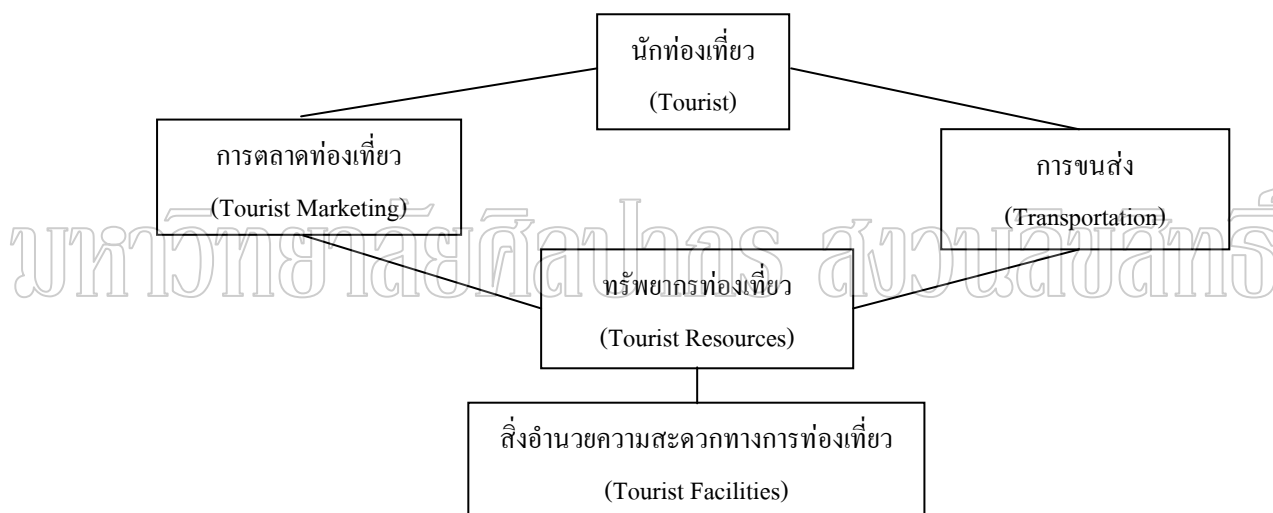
นักท่องเที่ยว

(Tourist)

การตลาดท่องเที่ยว

(Tourist Marketing)

การขนส่ง

(Transportation)

มหาวิทยาลัยศิลปากร สงวนลิขสิทธิ์

ทรัพยากรท่องเที่ยว

(Tourist Resources)

สิ่งอำนวยความสะดวกทางการท่องเที่ยว

(Tourist Facilities)